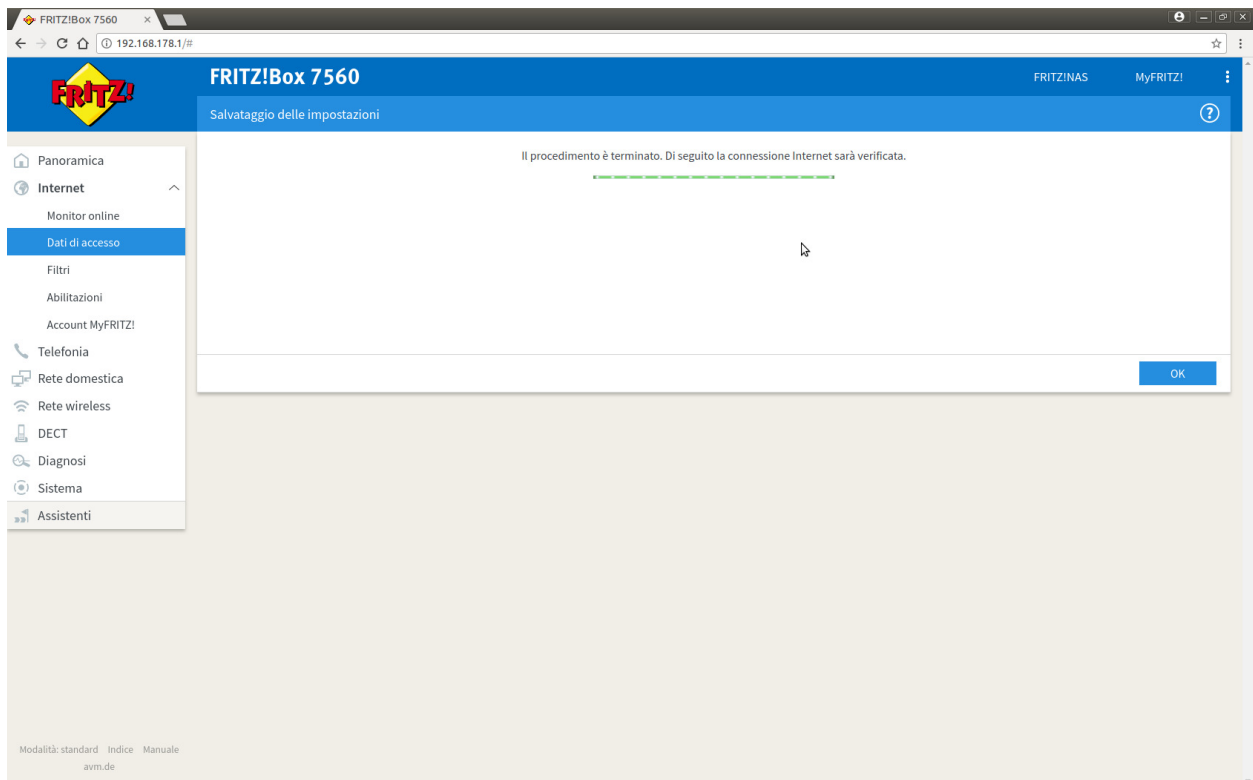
FRITZ!Box 7560

192.168.178.1/#

FRITZ!

FRITZ!Box 7560

FRITZ!NAS MyFRITZ!

Salvataggio delle impostazioni

Il procedimento è terminato. Di seguito la connessione Internet sarà verificata.

OK

Panoramica
Internet
Monitor online
Dati di accesso
Filtri
Abilitazioni
Account MyFRITZ!
Telefonia
Rete domestica
Rete wireless
DECT
Diagnosi
Sistema
Assistenti

Modalità: standard Indice Manuale
avm.de